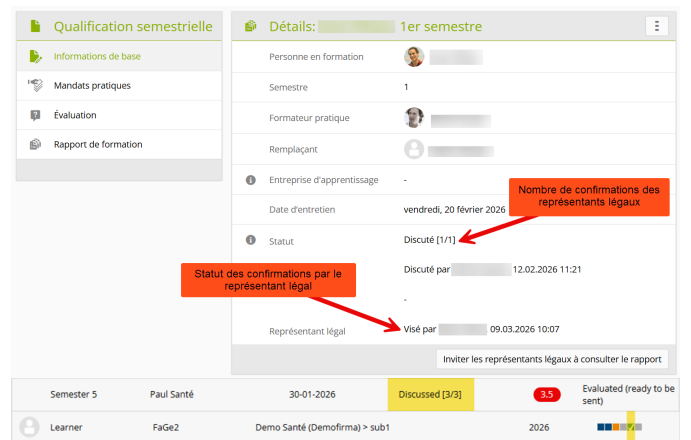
Qualification semestrielle

Informations de base

Mandats pratiques

Évaluation

Rapport de formation

Détails: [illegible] 1er semestre

Personne en formation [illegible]

Semestre 1

Formateur pratique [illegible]

Remplaçant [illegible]

Entreprise d'apprentissage -

Date d'entretien vendredi, 20 février 2026

Nombre de confirmations des représentants légaux

Statut Discuté [1/1]

Discuté par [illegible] 12.02.2026 11:21

Statut des confirmations par le représentant légal

-

Représentant légal Visé par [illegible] 09.03.2026 10:07

Inviter les représentants légaux à consulter le rapport

| Semester 5 | Paul Santé | 30-01-2026 | Discussed [3/3] | 3.5 | Evaluated (ready to be sent) |
|---|---|---|---|---|---|
| Learner | FaGe2 | Demo Santé (Demofirma) > sub1 | | 2026 | |